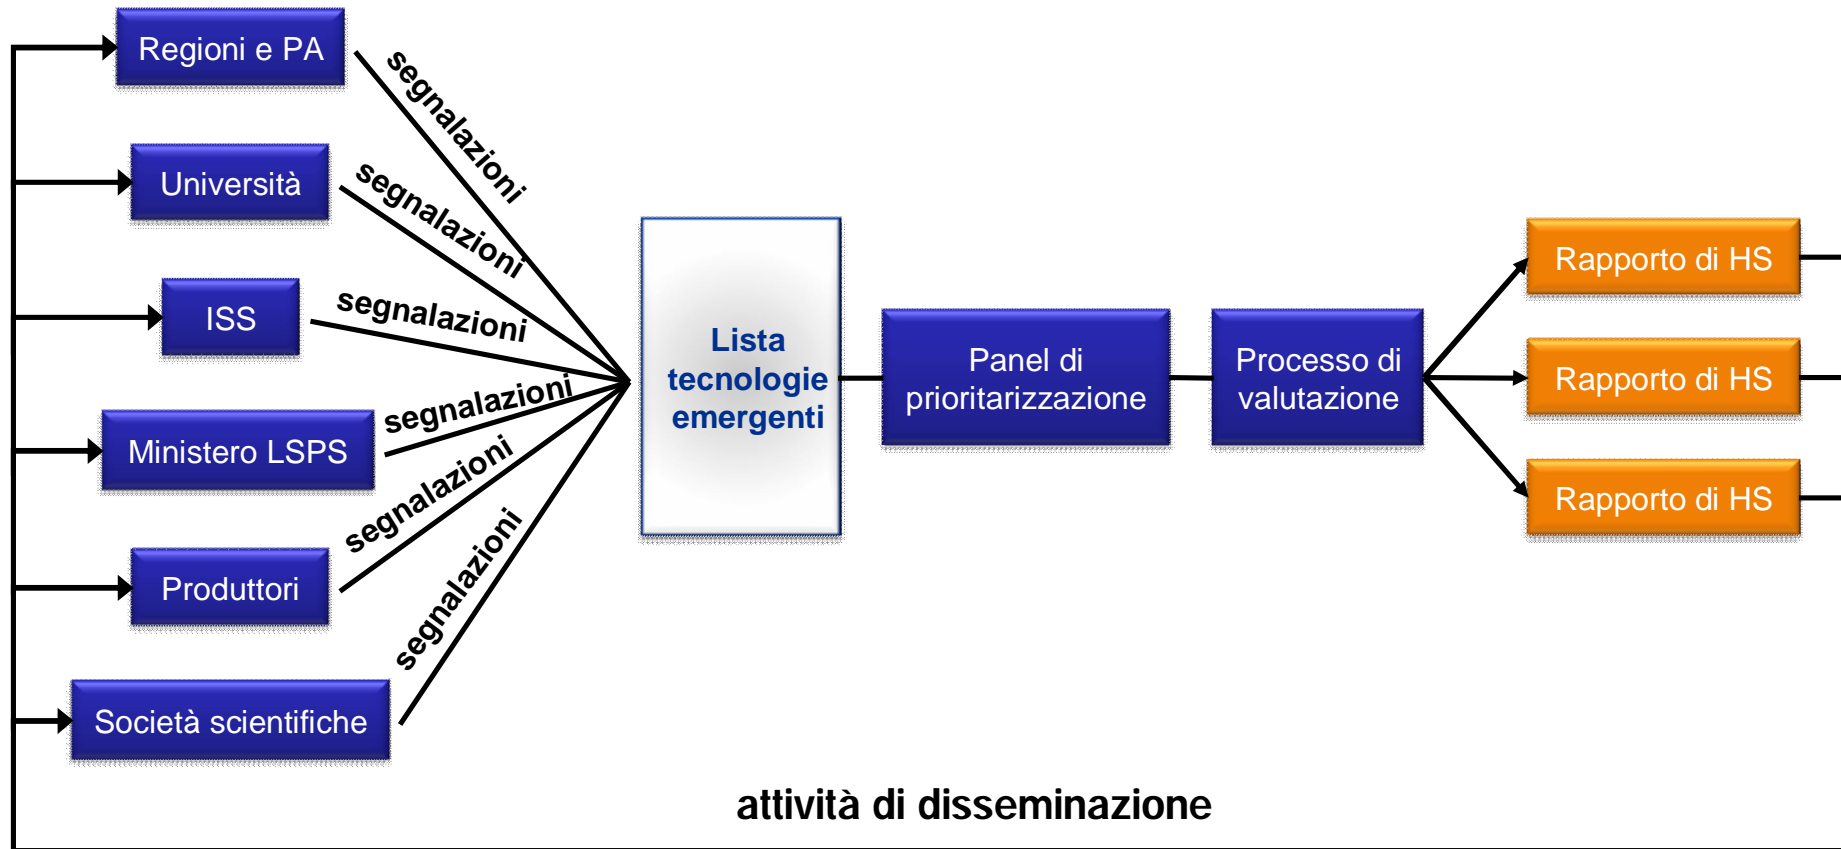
Regioni e PA

Università

ISS

Ministero LSPS

Produttori

Società scientifiche

segnalazioni

segnalazioni

segnalazioni

segnalazioni

segnalazioni

segnalazioni

Lista tecnologie emergenti

Panel di prioritarizzazione

Processo di valutazione

Rapporto di HS

Rapporto di HS

Rapporto di HS

attività di disseminazione